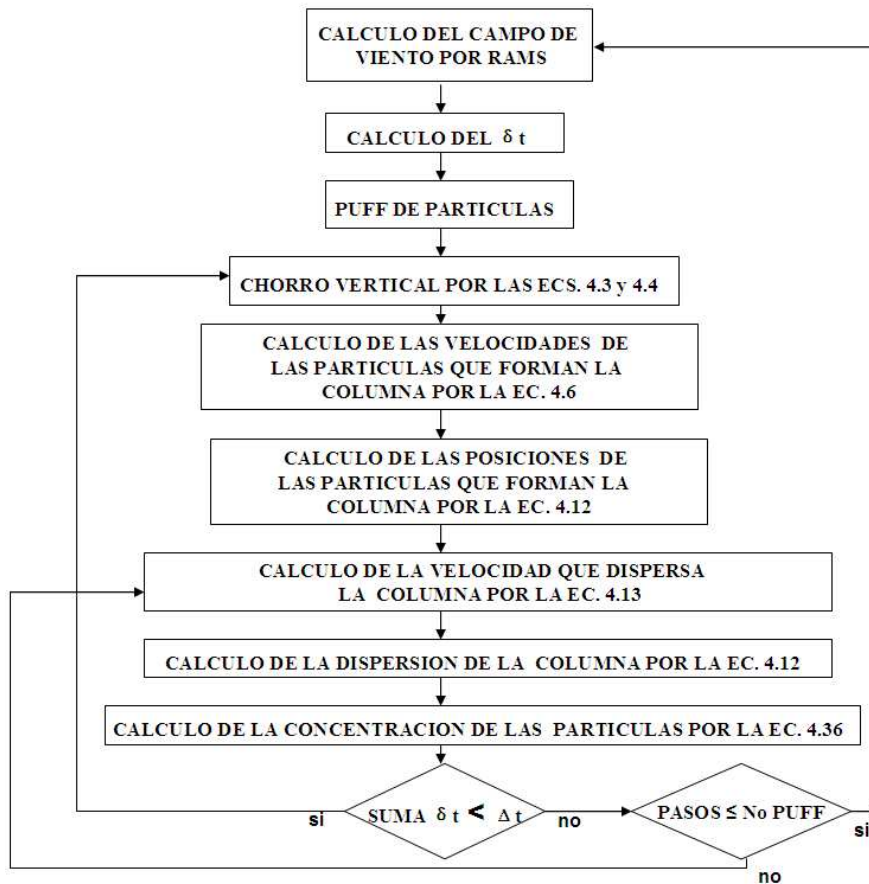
CALCULO DEL CAMPO DE VIENTO POR RAMS

CALCULO DEL $\delta t$

PUFF DE PARTICULAS

CHORRO VERTICAL POR LAS ECS. 4.3 y 4.4

CALCULO DE LAS VELOCIDADES DE LAS PARTICULAS QUE FORMAN LA COLUMNA POR LA EC. 4.6

CALCULO DE LAS POSICIONES DE LAS PARTICULAS QUE FORMAN LA COLUMNA POR LA EC. 4.12

CALCULO DE LA VELOCIDAD QUE DISPERSA LA COLUMNA POR LA EC. 4.13

CALCULO DE LA DISPERSION DE LA COLUMNA POR LA EC. 4.12

CALCULO DE LA CONCENTRACION DE LAS PARTICULAS POR LA EC. 4.36

si

SUMA $\delta t < \Delta t$

no

PASOS ≤ No PUFF

si

no